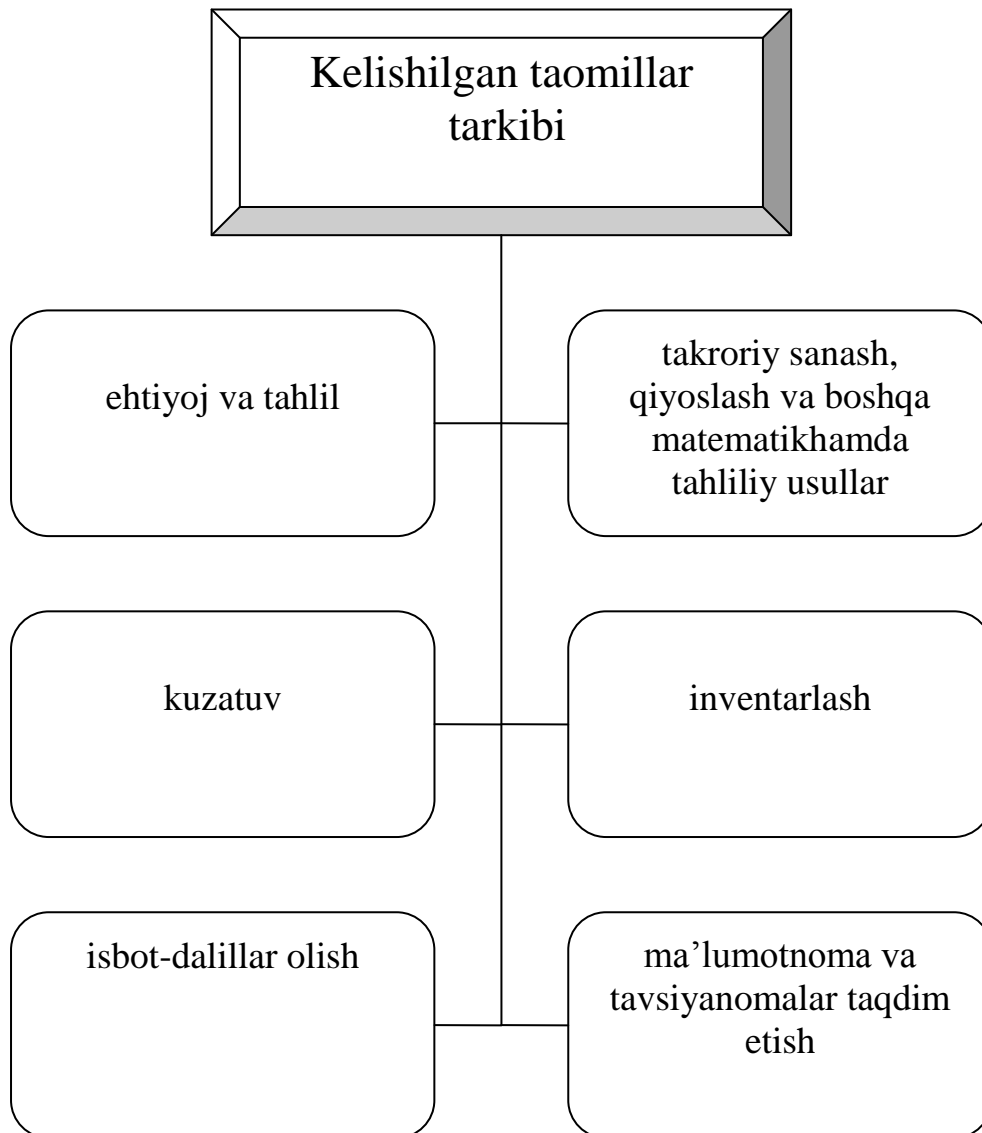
Kelishilgan taomillar tarkibi

ehtiyoj va tahlil

takroriy sanash, qiyoslash va boshqa matematikhamda tahliliy usullar

kuzatuv

inventarlash

isbot-dalillar olish

ma’lumotnoma va tavsiyanomalar taqdim etish